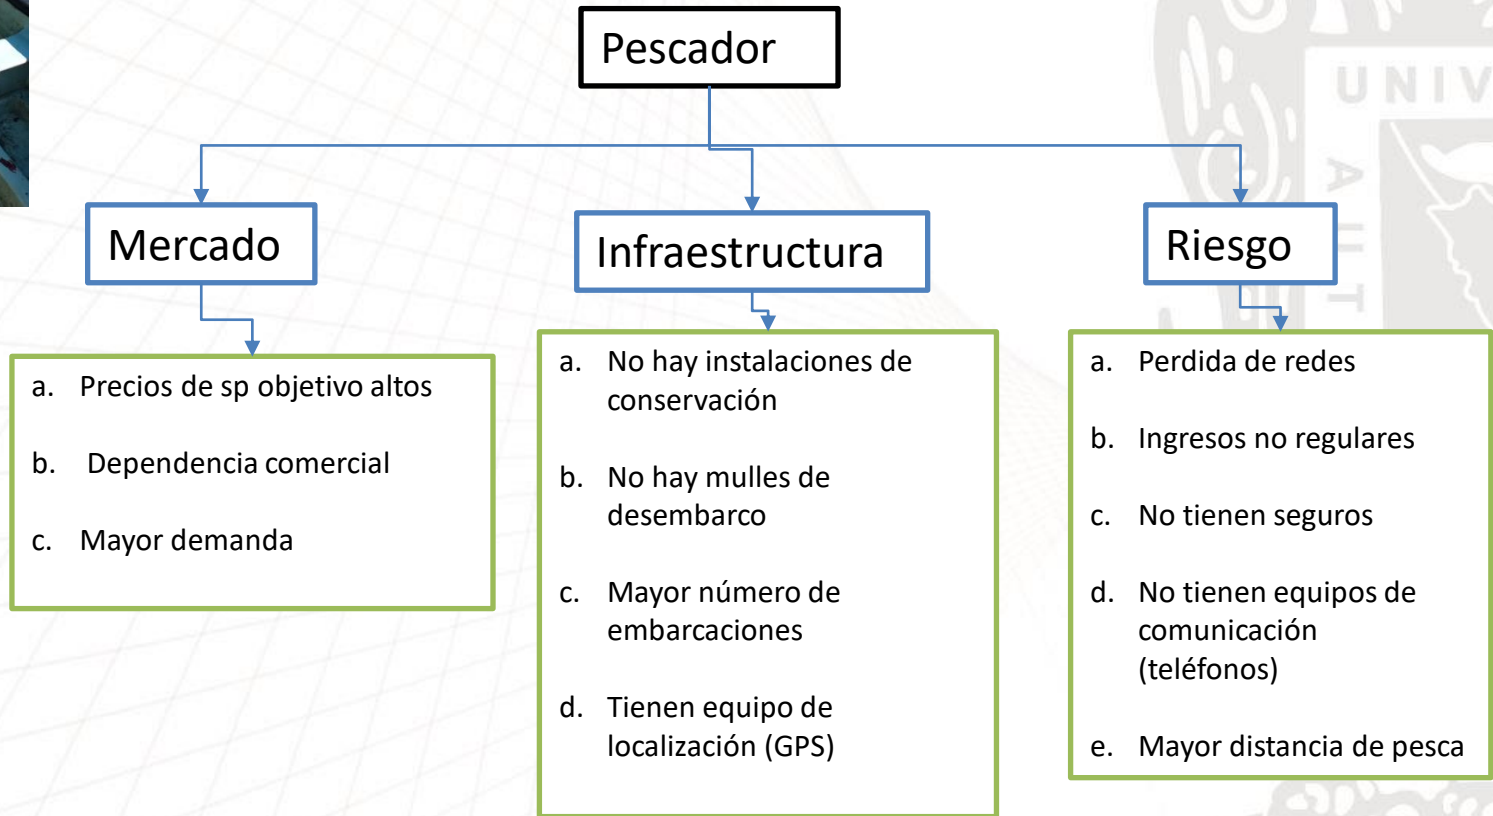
Pescador

Mercado

a. Precios de sp objetivo altos

b. Dependencia comercial

c. Mayor demanda

Infraestructura

a. No hay instalaciones de conservación

b. No hay mulles de desembarco

c. Mayor número de embarcaciones

d. Tienen equipo de localización (GPS)

Riesgo

a. Perdida de redes

b. Ingresos no regulares

c. No tienen seguros

d. No tienen equipos de comunicación (teléfonos)

e. Mayor distancia de pesca

UNIV